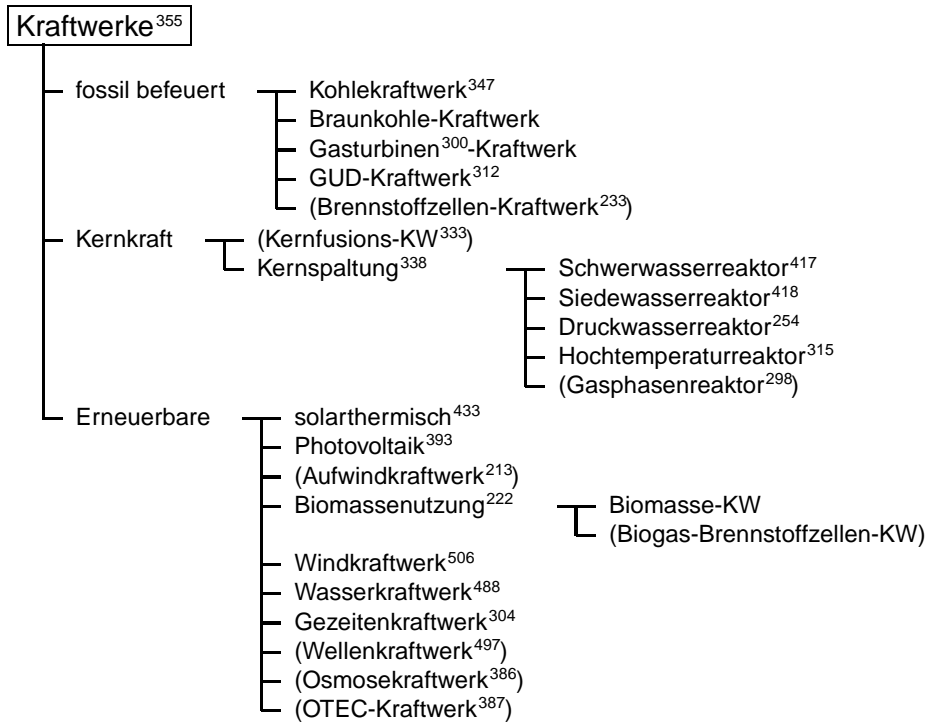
Kraftwerke$^{355}$

fossil befeuert

Kohlekraftwerk$^{347}$
Braunkohle-Kraftwerk
Gasturbinen$^{300}$-Kraftwerk
GUD-Kraftwerk$^{312}$
(Brennstoffzellen-Kraftwerk$^{233}$)

Kernkraft

(Kernfusions-KW$^{333}$)
Kernspaltung$^{338}$

Schwerwasserreaktor$^{417}$
Siedewasserreaktor$^{418}$
Druckwasserreaktor$^{254}$
Hochtemperaturreaktor$^{315}$
(Gasphasenreaktor$^{298}$)

Erneuerbare

solarthermisch$^{433}$
Photovoltaik$^{393}$
(Aufwindkraftwerk$^{213}$)
Biomassenutzung$^{222}$

Biomasse-KW
(Biogas-Brennstoffzellen-KW)

Windkraftwerk$^{506}$
Wasserkraftwerk$^{488}$
Gezeitenkraftwerk$^{304}$
(Wellenkraftwerk$^{497}$)
(Osmosekraftwerk$^{386}$)
(OTEC-Kraftwerk$^{387}$)